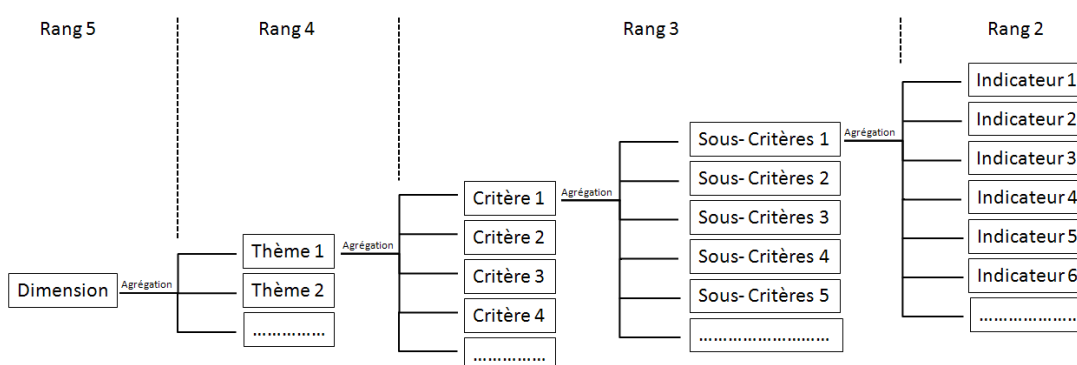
Rang 5

Rang 4

Rang 3

Rang 2

Dimension

Agrégation

Thème 1

Thème 2

…………….

Agrégation

Critère 1

Critère 2

Critère 3

Critère 4

…………….

Agrégation

Sous- Critères 1

Sous- Critères 2

Sous- Critères 3

Sous- Critères 4

Sous- Critères 5

…………………………

Agrégation

Indicateur 1

Indicateur 2

Indicateur 3

Indicateur 4

Indicateur 5

Indicateur 6

………………